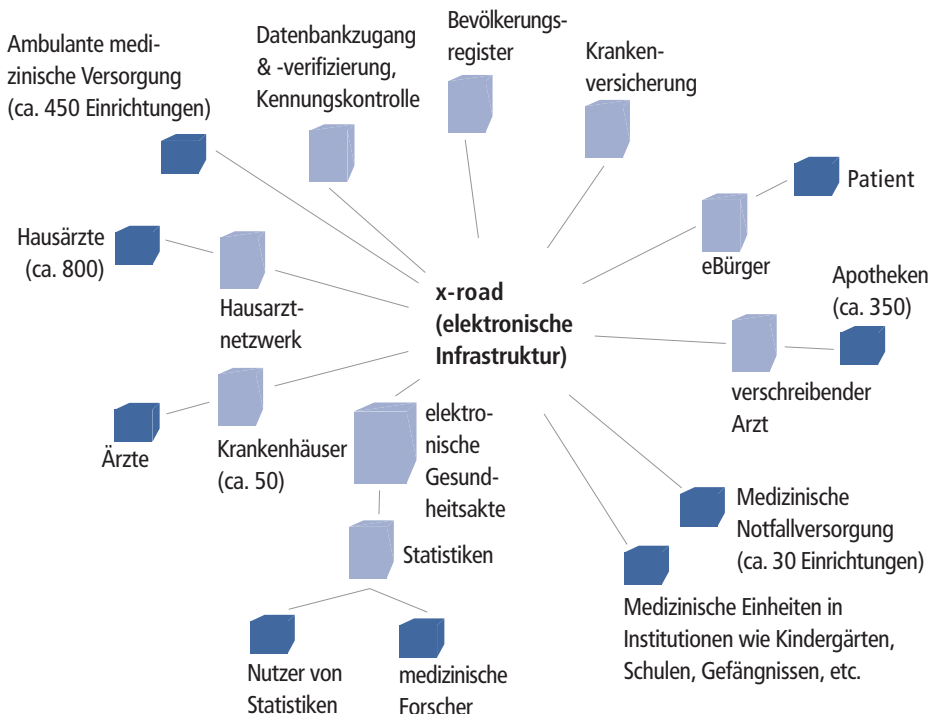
Ambulante medizinische Versorgung (ca. 450 Einrichtungen)

Datenbankzugang & -verifizierung, Kennungskontrolle

Bevölkerungsregister

Krankenversicherung

Patient

eBürger

Hausärzte (ca. 800)

Hausarztnetzwerk

x-road (elektronische Infrastruktur)

Apotheken (ca. 350)

verschreibender Arzt

Ärzte

Krankenhäuser (ca. 50)

elektronische Gesundheitsakte

Statistiken

Medizinische Notfallversorgung (ca. 30 Einrichtungen)

Medizinische Einheiten in Institutionen wie Kindergärten, Schulen, Gefängnissen, etc.

Nutzer von Statistiken

medizinische Forscher